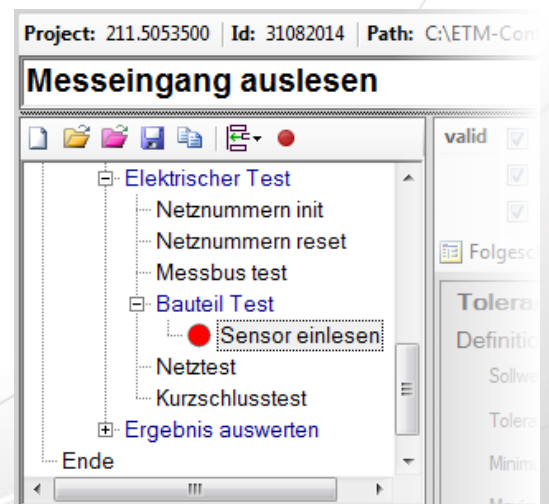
Project: 211.5053500 | Id: 31082014 | Path: C:\ETM-Con

Messeingang auslesen

Elektrischer Test
Netznummern init
Netznummern reset
Messbus test
Bauteil Test
Sensor einlesen
Netztest
Kurzschlusstest
Ergebnis auswerten
Ende

valid

Folgesc

Tolera
Definitio
Sollw
Tolera
Minim